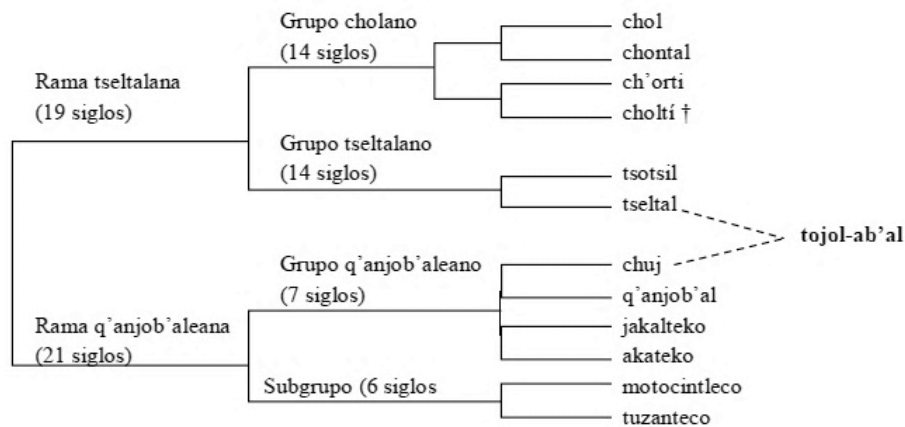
Rama tseltalana
(19 siglos)

Grupo cholano
(14 siglos)

chol
chontal
ch'orti
choltí †

Grupo tseltalano
(14 siglos)

tsotsil
tseltal

tojol-ab'al

Rama q'anjob'aleana
(21 siglos)

Grupo q'anjob'aleano
(7 siglos)

chuj
q'anjob'al
jakalteko
akateko

Subgrupo (6 siglos

motocintleco
tuzanteco